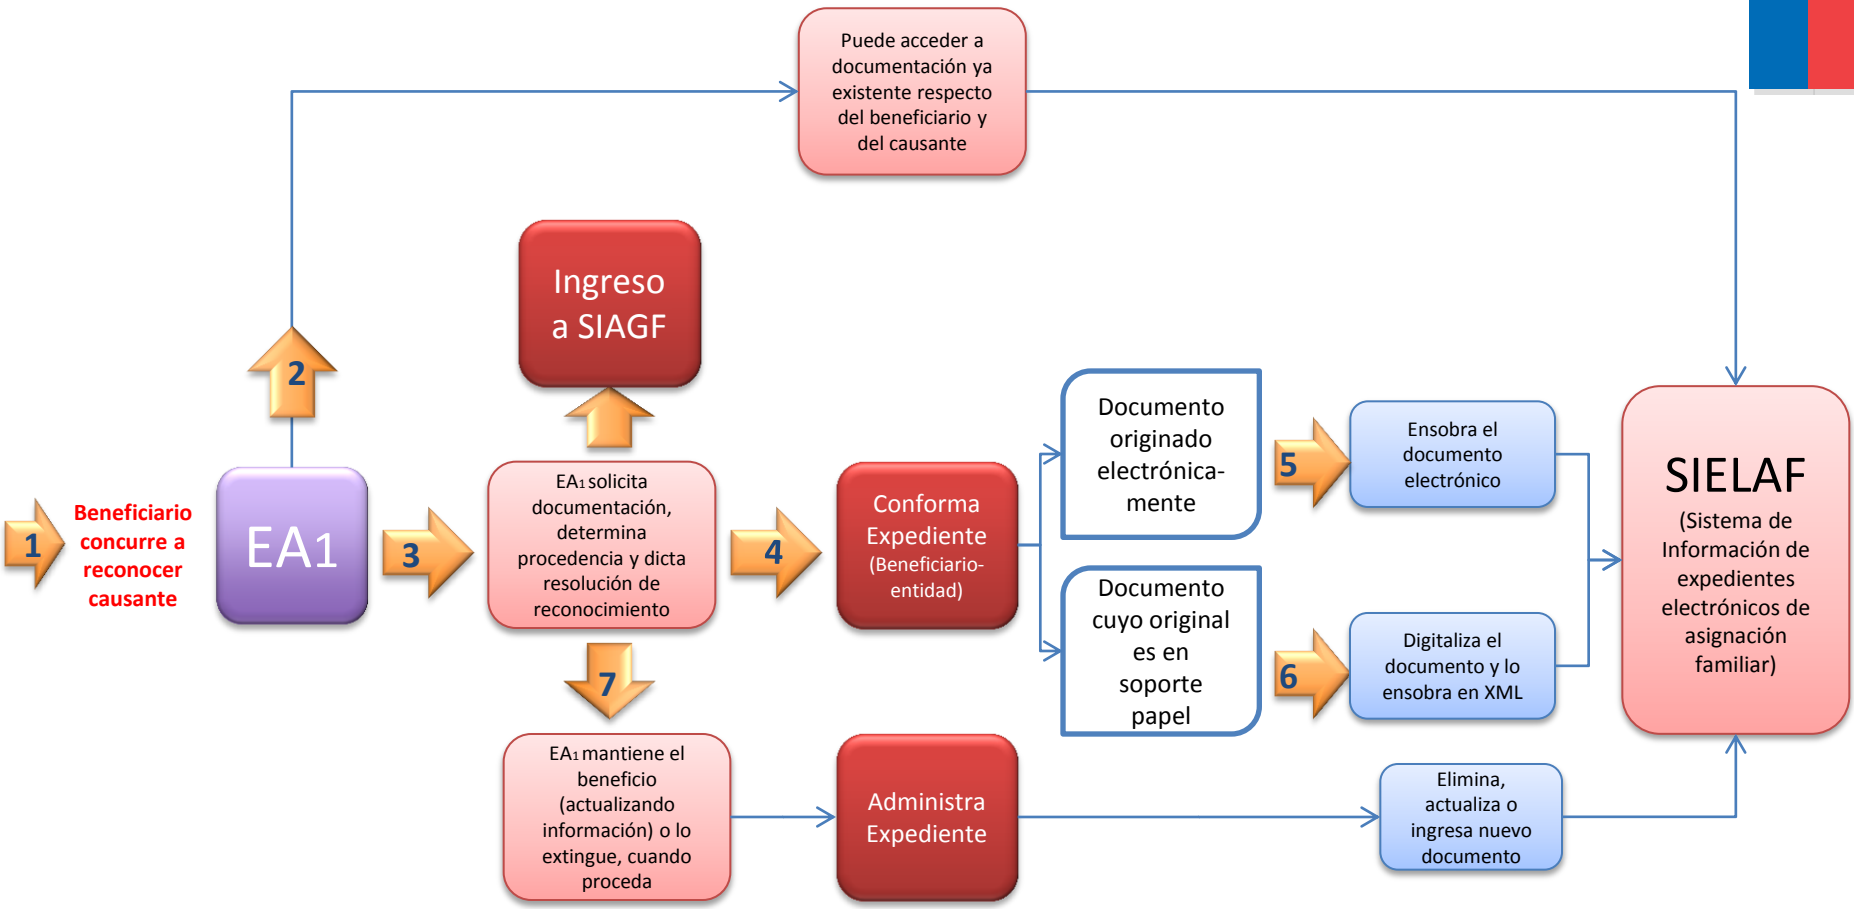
Puede acceder a documentación ya existente respecto del beneficiario y del causante

Ingreso a SIAGF

2

1

Beneficiario concurre a reconocer causante

EA1

3

EA1 solicita documentación, determina procedencia y dicta resolución de reconocimiento

4

Conforma Expediente (Beneficiario-entidad)

Documento originado electrónicamente

Documento cuyo original es en soporte papel

5

Ensobra el documento electrónico

6

Digitaliza el documento y lo ensobra en XML

SIELAF

(Sistema de Información de expedientes electrónicos de asignación familiar)

7

EA1 mantiene el beneficio (actualizando información) o lo extingue, cuando proceda

Administra Expediente

Elimina, actualiza o ingresa nuevo documento